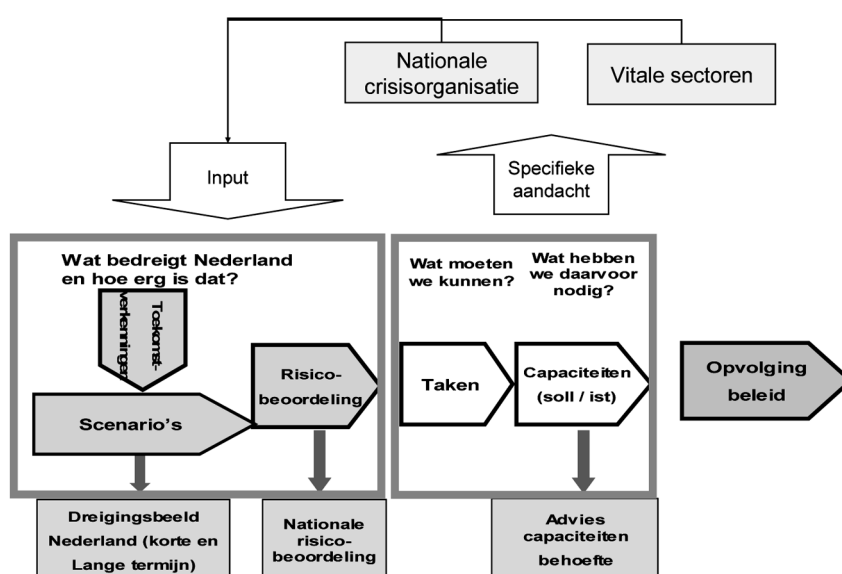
Nationale crisisorganisatie

Vitale sectoren

Input

Specifieke aandacht

Wat bedreigt Nederland en hoe erg is dat?

Toekomst-verkenningen

Scenario's

Risico-beoordeling

Wat moeten we kunnen?

Wat hebben we daarvoor nodig?

Taken

Capaciteiten (soll / ist)

Opvolging beleid

Dreigingsbeeld Nederland (korte en Lange termijn)

Nationale risico-beoordeling

Advies capaciteiten behoefte